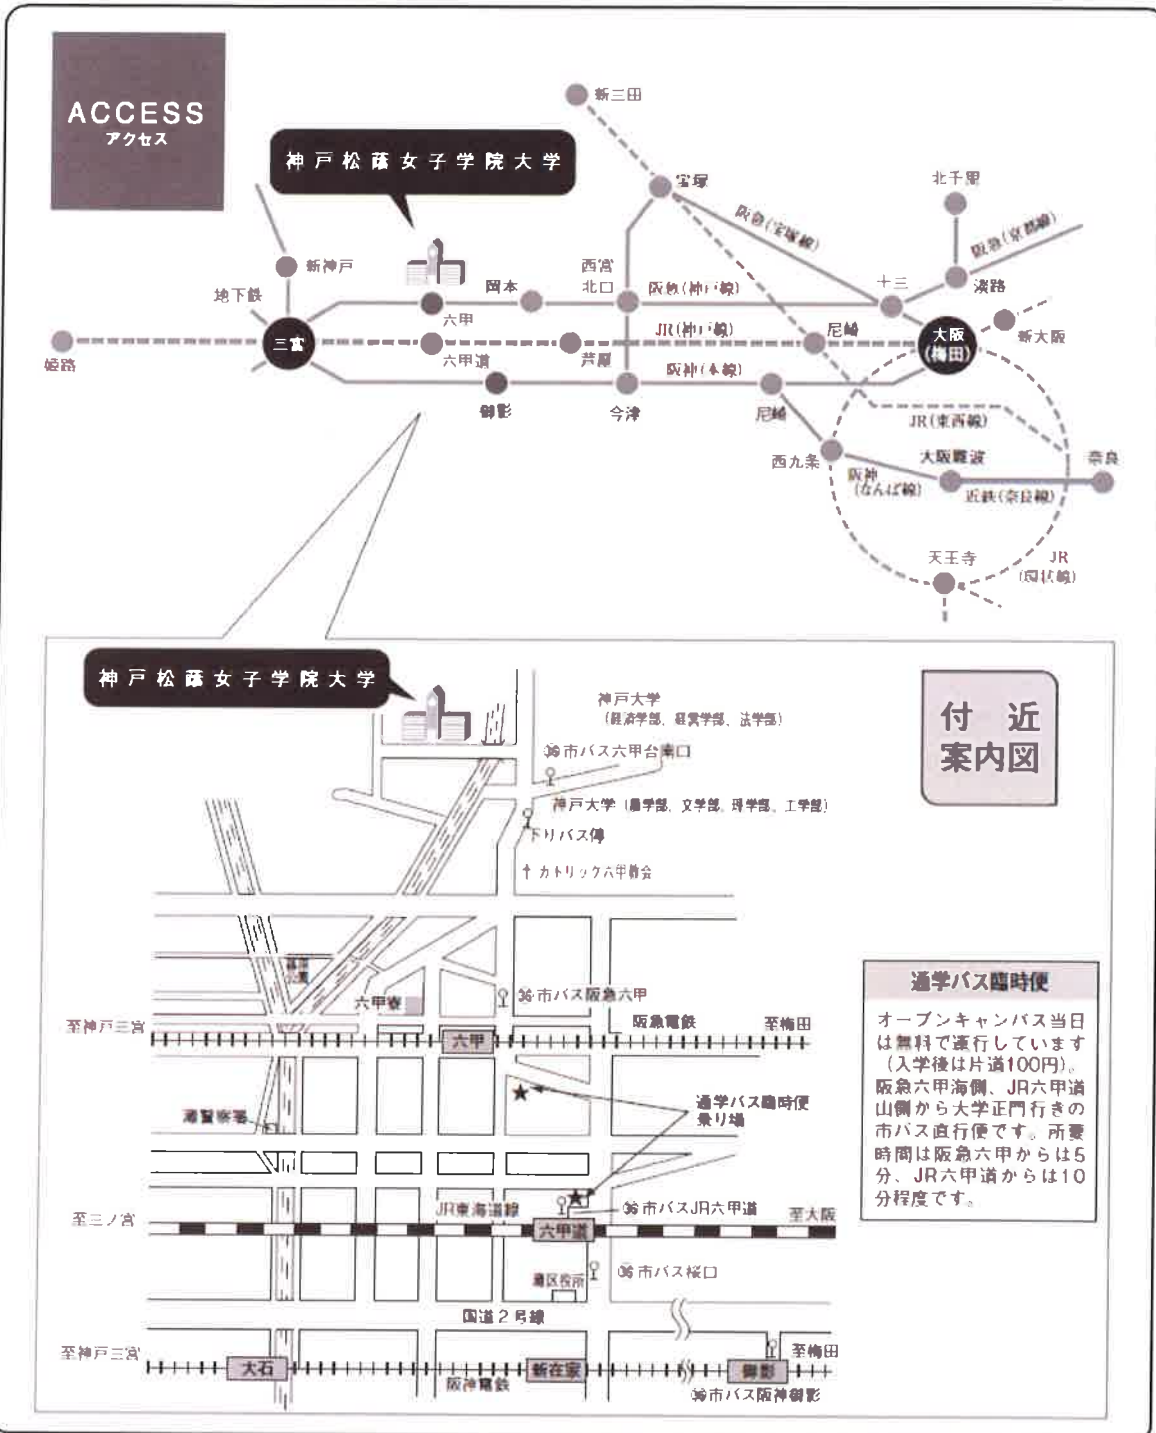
ACCESS
アクセス

神戸松蔭女子学院大学

新三田
宝塚
北千里
阪急(宝塚線)
阪急(京都線)
新神戸
西宮北口
岡本
阪急(神戸線)
十三
淡路
地下鉄
六甲
JR(神戸線)
尼崎
大阪(梅田)
新大阪
姫路
三宮
六甲道
芦屋
阪神(本線)
御影
今津
尼崎
JR(東西線)
西九条
阪神(なんば線)
大阪難波
近鉄(奈良線)
奈良
天王寺
JR(環状線)

神戸松蔭女子学院大学

付近案内図

神戸大学
(経済学部、経営学部、法学部)
市バス六甲台南口
神戸大学(農学部、文学部、理学部、工学部)
下りバス停
カトリック六甲教会
六甲寮
市バス阪急六甲
至神戸三宮
六甲
阪急電鉄
至梅田
通学バス臨時便乗り場
灘警察署
JR東海道線
市バス JR六甲道
至三ノ宮
六甲道
至大阪
灘区役所
市バス桜口
国道2号線
至神戸三宮
大石
新在家
御影
至梅田
阪神電鉄
市バス阪神御影

通学バス臨時便
オープンキャンパス当日は無料で運行しています(入学後は片道100円)。阪急六甲海側、JR六甲道山側から大学正門行きの市バス直行便です。所要時間は阪急六甲からは5分、JR六甲道からは10分程度です。